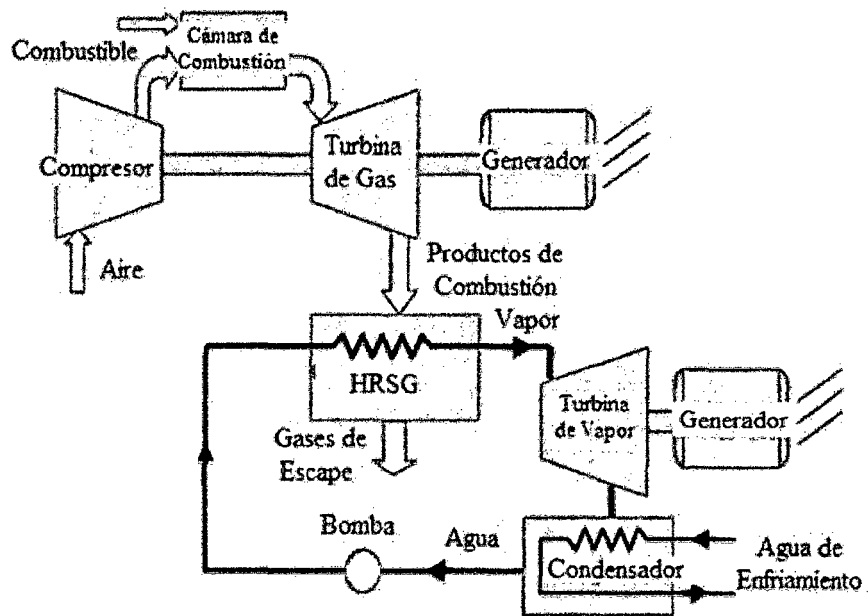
Combustible

Cámara de Combustión

Compresor

Turbina de Gas

Generador

Aire

Productos de Combustión

Vapor

HRSG

Turbina de Vapor

Generador

Gases de Escape

Bomba

Agua

Condensador

Agua de Enfriamiento